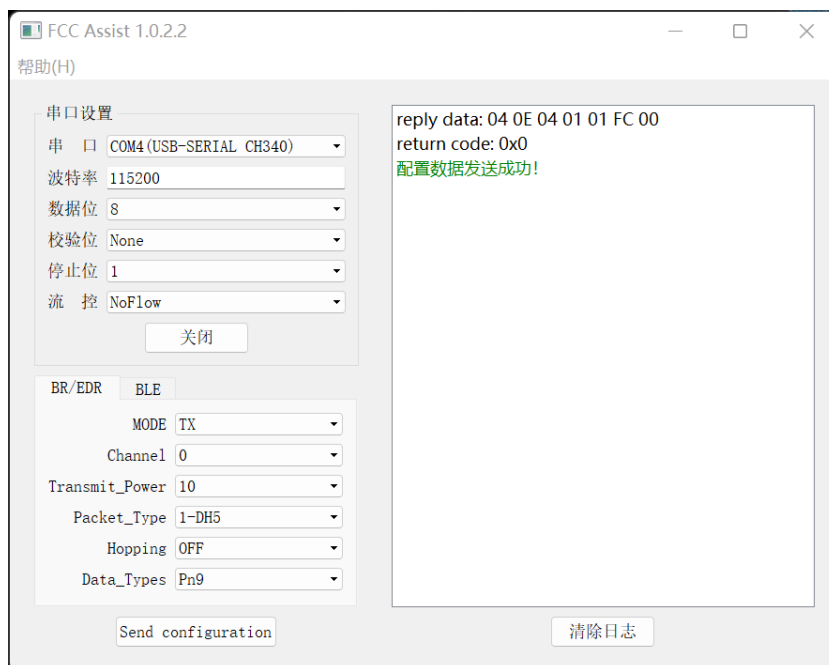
FCC Assist 1.0.2.2

帮助(H)

串口设置

串 口 COM4(USB-SERIAL CH340)

波特率 115200

数据位 8

校验位 None

停止位 1

流 控 NoFlow

关闭

BR/EDR BLE

MODE TX

Channel 0

Transmit_Power 10

Packet_Type 1-DH5

Hopping OFF

Data_Types Pn9

Send configuration

reply data: 04 0E 04 01 01 FC 00
return code: 0x0
配置数据发送成功!

清除日志